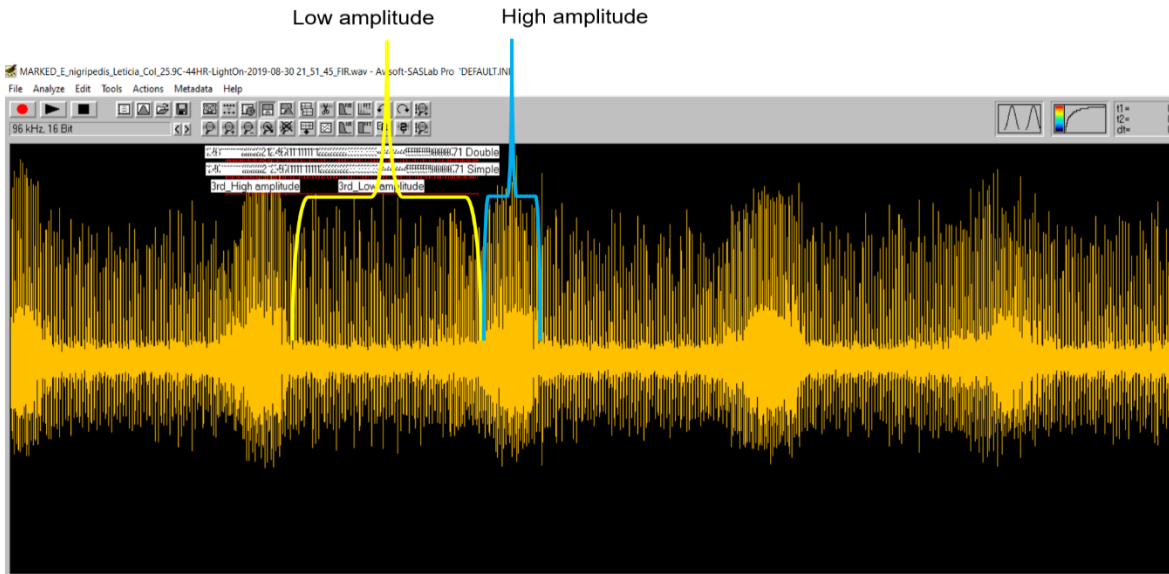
Low amplitude

High amplitude

MARKED_E_nigripedis_Leticia_Col_25.9C-44HR-LightOn-2019-08-30 21_51_45_FIR.wav - Avisoft-SASLab Pro 'DEFAULT.INI'

File Analyze Edit Tools Actions Metadata Help

96 kHz, 16 Bit

t1=
t2=
dt=

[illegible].71 Double

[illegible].71 Simple

3rd_High amplitude

3rd_Low amplitude